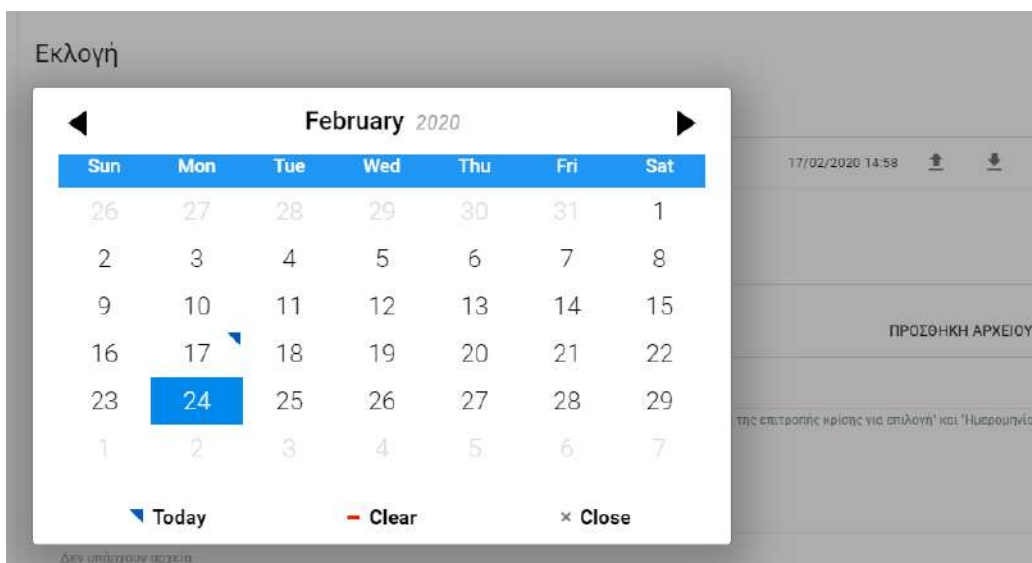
Εκλογή

February 2020

| Sun | Mon | Tue | Wed | Thu | Fri | Sat |
|---|---|---|---|---|---|---|
| 26 | 27 | 28 | 29 | 30 | 31 | 1 |
| 2 | 3 | 4 | 5 | 6 | 7 | 8 |
| 9 | 10 | 11 | 12 | 13 | 14 | 15 |
| 16 | 17 | 18 | 19 | 20 | 21 | 22 |
| 23 | 24 | 25 | 26 | 27 | 28 | 29 |
| 1 | 2 | 3 | 4 | 5 | 6 | 7 |

Today
Clear
× Close

17/02/2020 14:58

ΠΡΟΣΘΗΚΗ ΑΡΧΕΙΟΥ

της επιτροπής κρίσης για επιλογή" και "Ημερομηνί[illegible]

Δεν υπάρχουν αρχεία